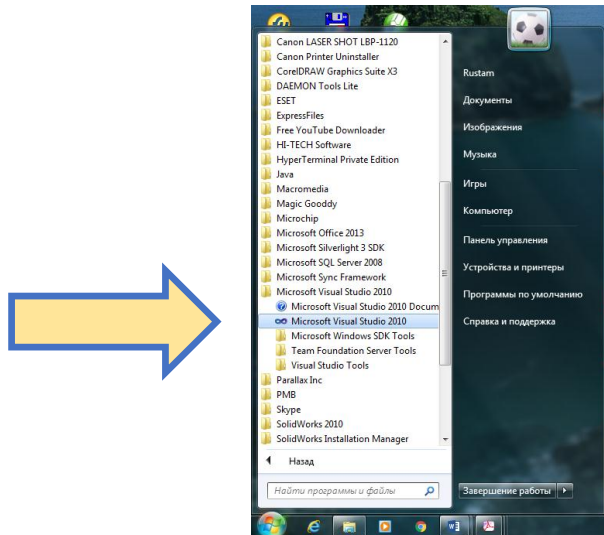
Canon LASER SHOT LBP-1120
Canon Printer Uninstaller
CorelDRAW Graphics Suite X3
DAEMON Tools Lite
ESET
ExpressFiles
Free YouTube Downloader
HI-TECH Software
HyperTerminal Private Edition
Java
Macromedia
Magic Gooddy
Microchip
Microsoft Office 2013
Microsoft Silverlight 3 SDK
Microsoft SQL Server 2008
Microsoft Sync Framework
Microsoft Visual Studio 2010
Microsoft Visual Studio 2010 Docum
Microsoft Visual Studio 2010
Microsoft Windows SDK Tools
Team Foundation Server Tools
Visual Studio Tools
Parallax Inc
PMB
Skype
SolidWorks 2010
SolidWorks Installation Manager
Назад
Найти программы и файлы

Rustam
Документы
Изображения
Музыка
Игры
Компьютер
Панель управления
Устройства и принтеры
Программы по умолчанию
Справка и поддержка
Завершение работы